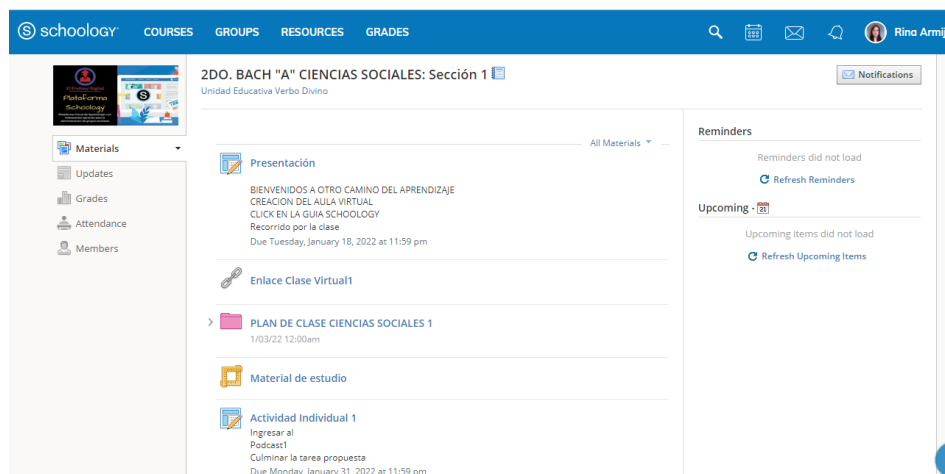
schoology COURSES GROUPS RESOURCES GRADES Rina Armij

Plataforma Schoology

Materials
Updates
Grades
Attendance
Members

2DO. BACH "A" CIENCIAS SOCIALES: Sección 1
Unidad Educativa Verbo Divino

Notifications

All Materials

Presentación
BIENVENIDOS A OTRO CAMINO DEL APRENDIZAJE
CREACION DEL AULA VIRTUAL
CLICK EN LA GUIA SCHOOLOGY
Recorrido por la clase
Due Tuesday, January 18, 2022 at 11:59 pm

Enlace Clase Virtual1

PLAN DE CLASE CIENCIAS SOCIALES 1
1/03/22 12:00am

Material de estudio

Actividad Individual 1
Ingresar al
Podcast1
Culminar la tarea propuesta
Due Monday, January 31, 2022 at 11:59 pm

Reminders
Reminders did not load
Refresh Reminders

Upcoming · 31
Upcoming items did not load
Refresh Upcoming Items